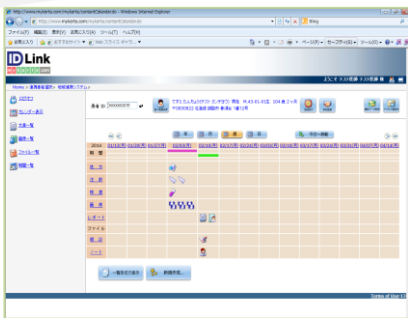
http://www.mylink.com/mylinktv/contents/calendar.do - Windows Internet Explorer
http://www.mylink.com/mylinktv/contents/calendar.do
Bing
ファイル(F) 編集(E) 表示(V) お気に入り(A) ツール(T) ヘルプ(H)
お気に入り おすすめサイト Web スライス ギャラリー
ページ(P) セーフティ(S) ツール(O)
ID-Link
Home > 連携患者選択 > 地域連携システム
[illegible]
カレンダー表示
文書一覧
検査一覧
ファイル一覧
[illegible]
患者ID 0000000078
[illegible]
処方
注射
検査
処置
レポート
ファイル
画像
メモ
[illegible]
Terms of Use